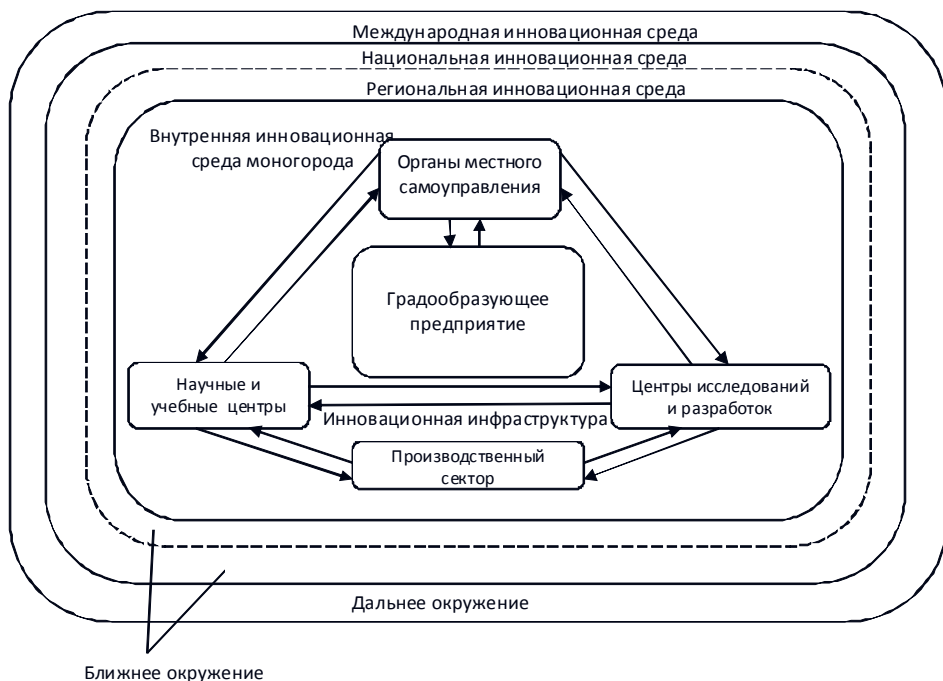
Международная инновационная среда

Национальная инновационная среда

Региональная инновационная среда

Внутренняя инновационная среда моногорода

Органы местного самоуправления

Градообразующее предприятие

Научные и учебные центры

Центры исследований и разработок

Инновационная инфраструктура

Производственный сектор

Дальнее окружение

Ближнее окружение